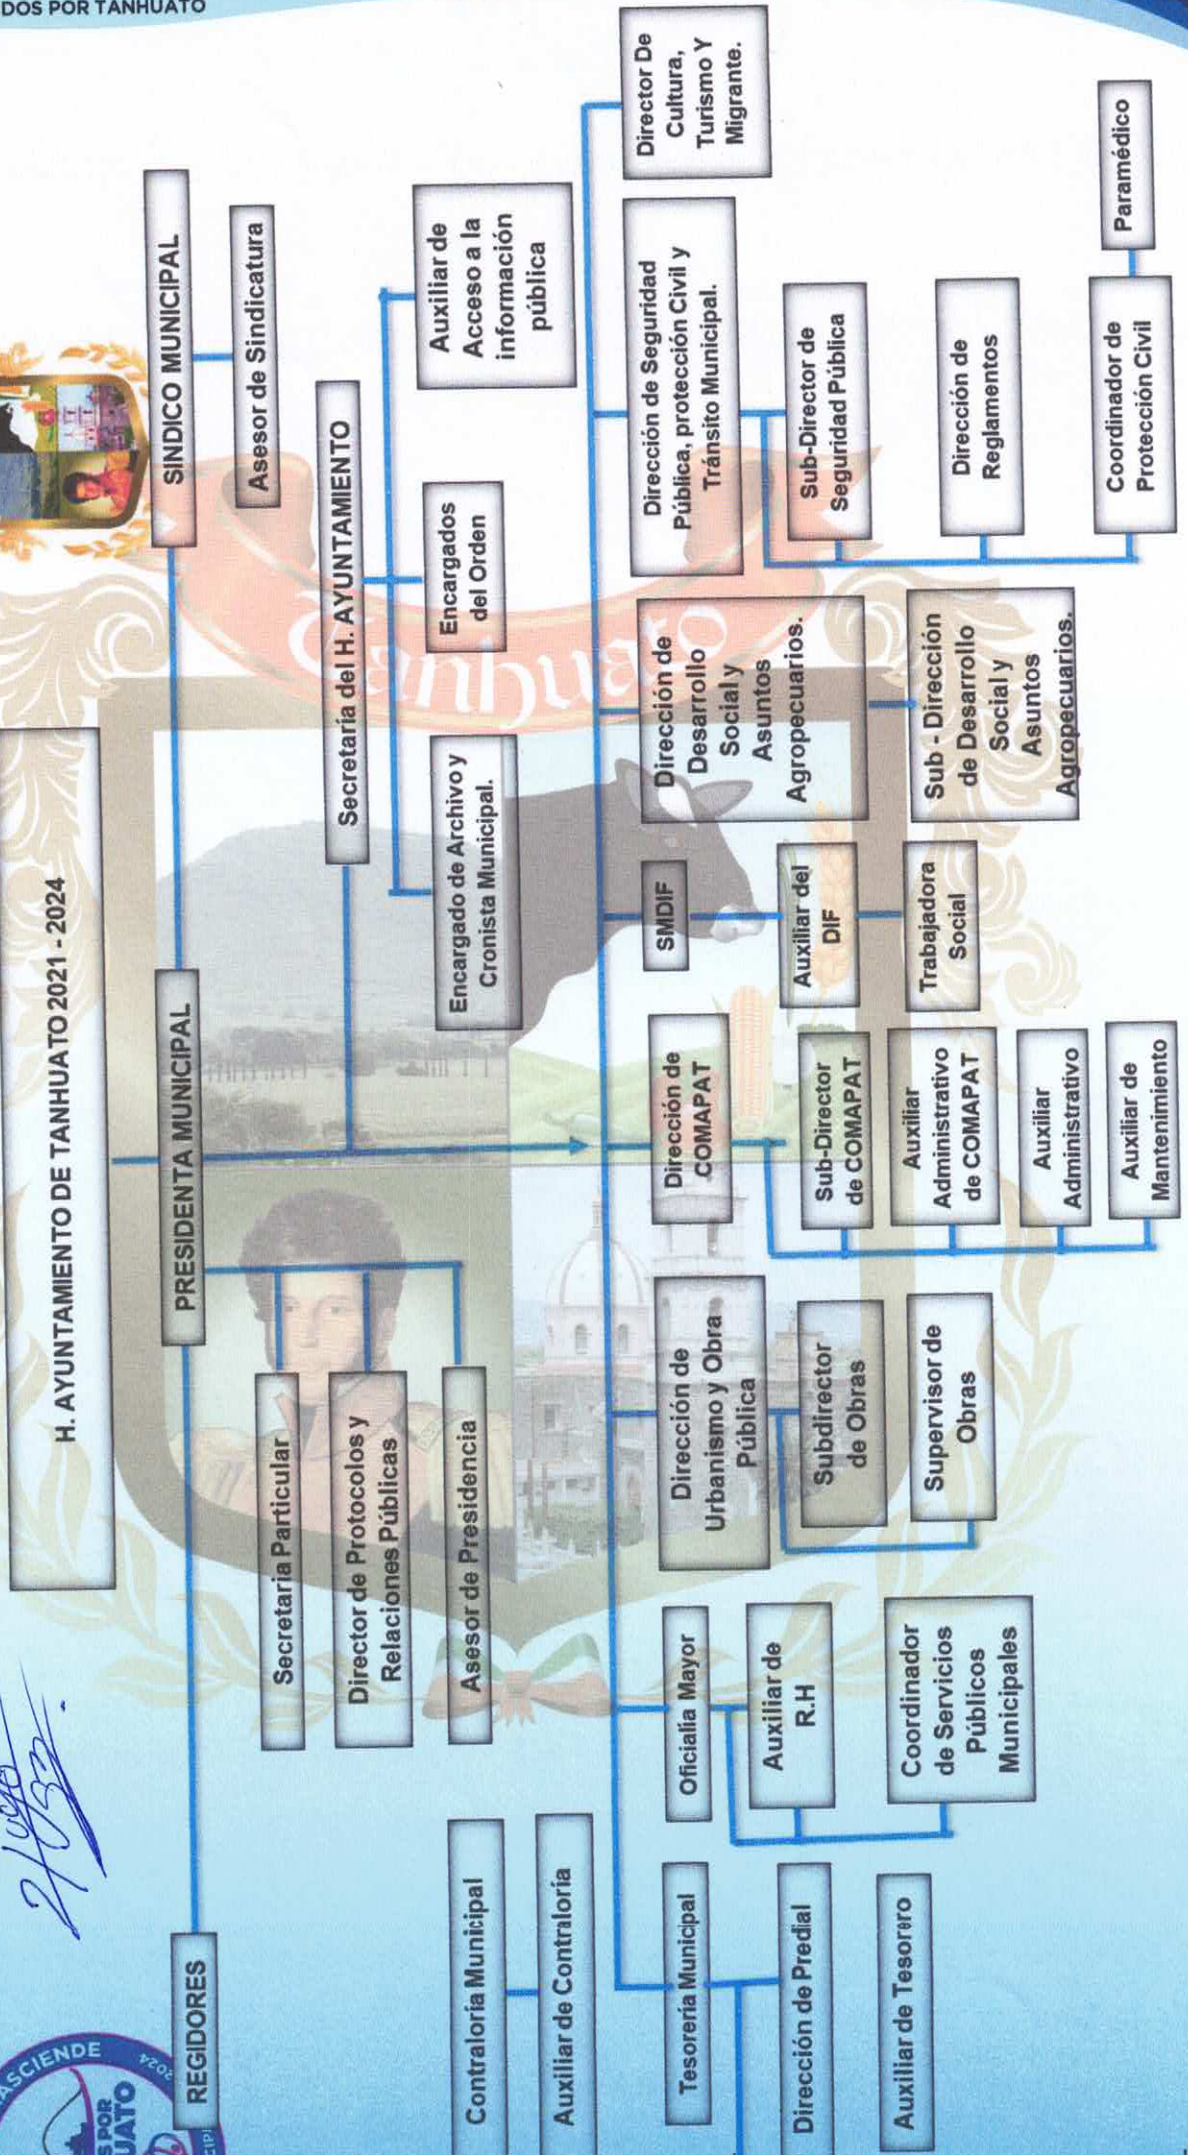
DOS POR TANHUATO

H. AYUNTAMIENTO DE TANHUATO 2021 - 2024

REGIDORES

PRESIDENTA MUNICIPAL

SINDICO MUNICIPAL

Asesor de Sindicatura

Secretaria Particular

Director de Protocolos y Relaciones Públicas

Asesor de Presidencia

Secretaría del H. AYUNTAMIENTO

Encargado de Archivo y Cronista Municipal.

Encargados del Orden

Auxiliar de Acceso a la información pública

Contraloría Municipal

Auxiliar de Contraloría

Tesorería Municipal

Dirección de Predial

Auxiliar de Tesorero

Oficialía Mayor

Auxiliar de R.H

Coordinador de Servicios Públicos Municipales

Dirección de Urbanismo y Obra Pública

Subdirector de Obras

Supervisor de Obras

Dirección de COMAPAT

Sub-Director de COMAPAT

Auxiliar Administrativo de COMAPAT

Auxiliar Administrativo

Auxiliar de Mantenimiento

SMDIF

Auxiliar del DIF

Trabajadora Social

Dirección de Desarrollo Social y Asuntos Agropecuarios.

Sub - Dirección de Desarrollo Social y Asuntos Agropecuarios.

Dirección de Seguridad Pública, protección Civil y Tránsito Municipal.

Sub-Director de Seguridad Pública

Dirección de Reglamentos

Coordinador de Protección Civil

Paramédico

Director De Cultura, Turismo Y Migrante.

Tanhuato

ASCIENDE

S POR UATO

2024